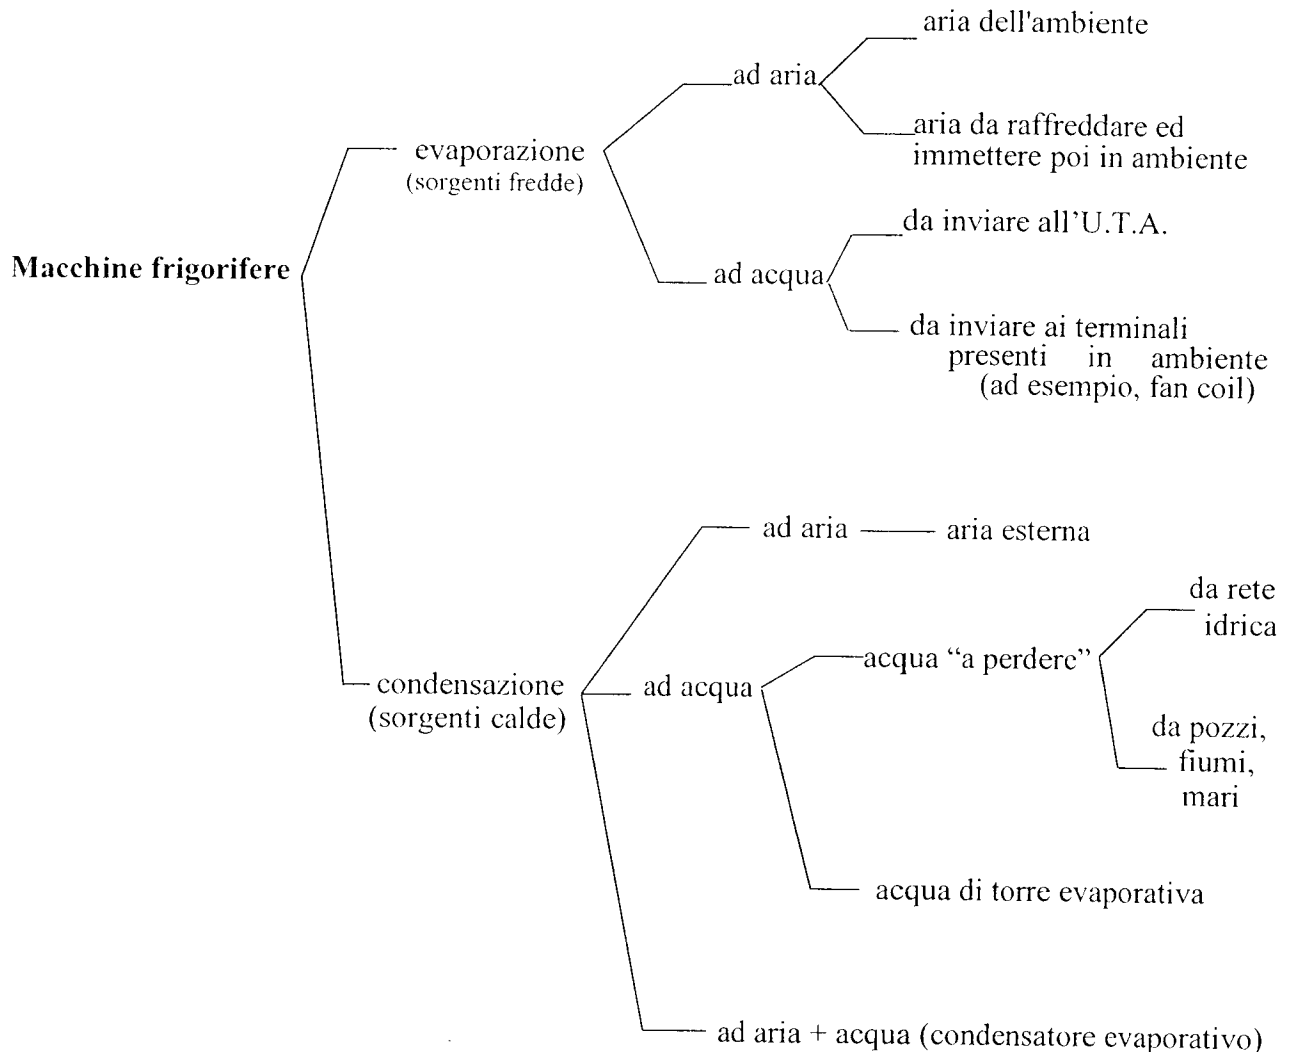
Macchine frigorifere

evaporazione
(sorgenti fredde)

ad aria

aria dell'ambiente

aria da raffreddare ed immettere poi in ambiente

ad acqua

da inviare all'U.T.A.

da inviare ai terminali presenti in ambiente (ad esempio, fan coil)

condensazione
(sorgenti calde)

ad aria

aria esterna

ad acqua

acqua "a perdere"

da rete idrica

da pozzi, fiumi, mari

acqua di torre evaporativa

ad aria + acqua (condensatore evaporativo)